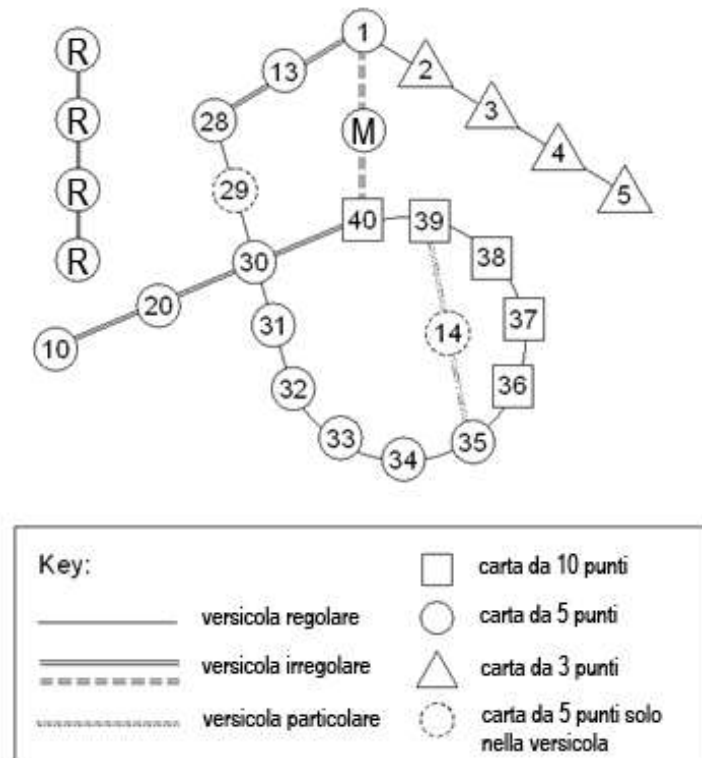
R
R
R
R
1
13
28
29
30
20
10
M
2
3
4
5
40
39
38
37
36
14
31
32
33
34
35

Key:
versicola regolare
versicola irregolare
versicola particolare
carta da 10 punti
carta da 5 punti
carta da 3 punti
carta da 5 punti solo nella versicola